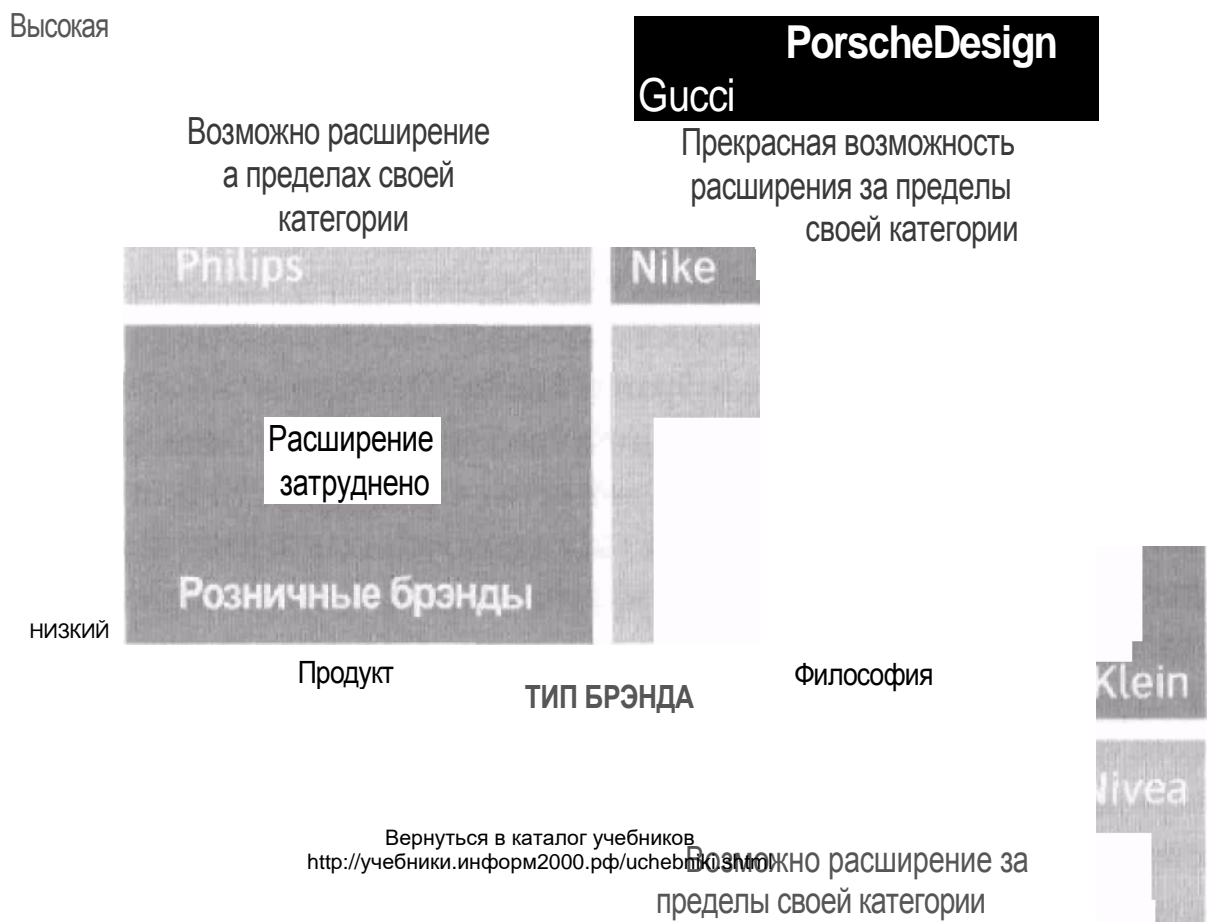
Высокая

PorscheDesign

Gucci

Возможно расширение а пределах своей категории

Прекрасная возможность расширения за пределы своей категории

Philips

Nike

Расширение затруднено

Розничные брэнды

низкий

Продукт

ТИП БРЭНДА

Философия

Klein

Nivea

Вернуться в каталог учебников
http://учебники.информ2000.рф/uchebniki.shtml

Возможно расширение за пределы своей категории